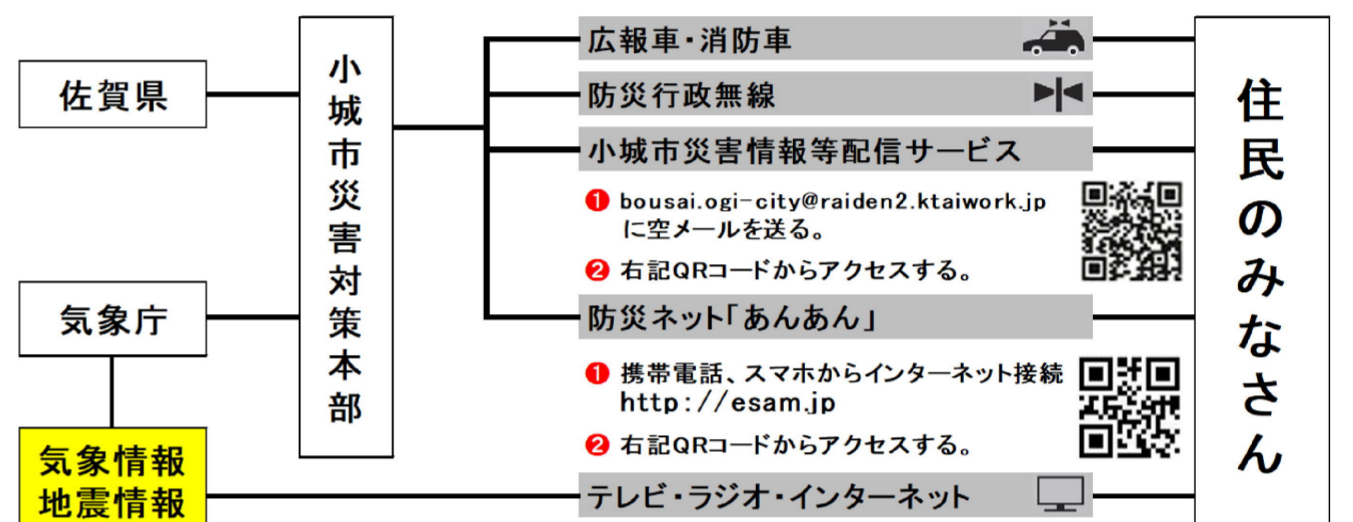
佐賀県

気象庁

気象情報
地震情報

小城市災害対策本部

広報車・消防車

防災行政無線

小城市災害情報等配信サービス

❶ bousai.ogi-city@raiden2.ktaiwork.jp に空メールを送る。

❷ 右記QRコードからアクセスする。

防災ネット「あんあん」

❶ 携帯電話、スマホからインターネット接続 http://esam.jp

❷ 右記QRコードからアクセスする。

テレビ・ラジオ・インターネット

住民のみなさん